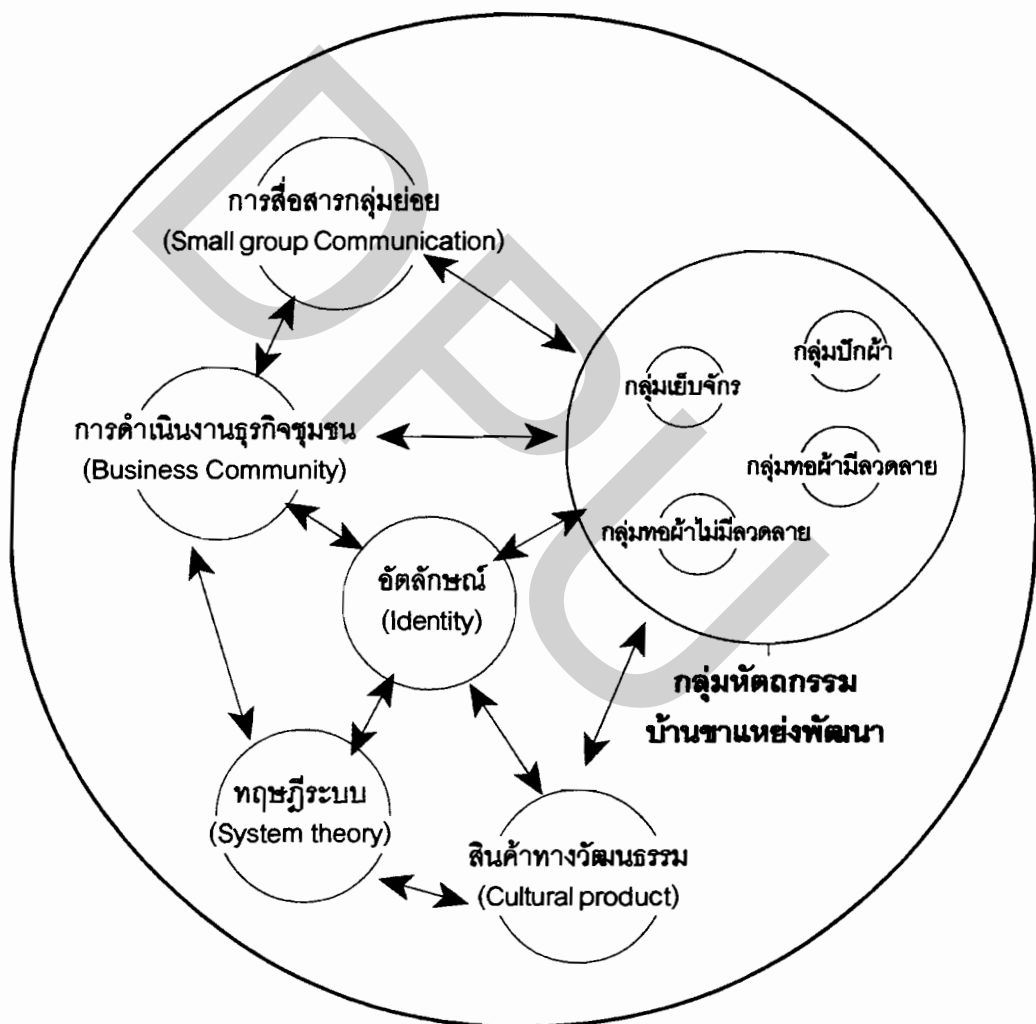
DPU

การสื่อสารกลุ่มย่อย
(Small group Communication)

กลุ่มเย็บจักร

กลุ่มปักผ้า

การดำเนินงานธุรกิจชุมชน
(Business Community)

กลุ่มทอผ้ามีลวดลาย

กลุ่มทอผ้าไม่มีลวดลาย

อัตลักษณ์
(Identity)

กลุ่มหัตถกรรม
บ้านขาแหย่งพัฒนา

ทฤษฎีระบบ
(System theory)

สินค้าทางวัฒนธรรม
(Cultural product)